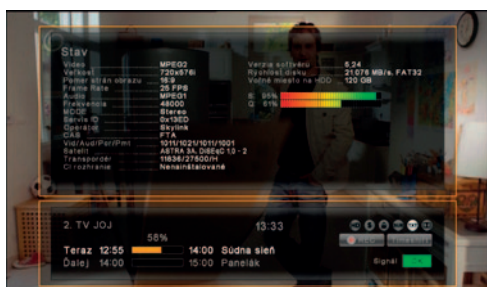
Stav

| | |
|---|---|
| Video | MPEG2 |
| Veľkosť | 720x576i |
| Pomer strán obrazu | 16:9 |
| Frame Rate | 25 FPS |
| Audio | MPEG1 |
| Frekvencia | 48000 |
| MODE | Stereo |
| Servis ID | 0x13ED |
| Operátor | Skylink |
| CAS | FTA |
| Vid/Aud/Pcr/Pmt | 1011/1021/1011/1001 |
| Satelit | ASTRA 3A, DiSEqC 1.0 - 2 |
| Transpordér | 11836/27500/H |
| Cl rozhranie | Nenainštalované |

| | |
|---|---|
| Verzia softvéru | 5.24 |
| Rýchlosť disku | 21.076 MB/s, FAT32 |
| Voľné miesto na HDD | 120 GB |

S: 95%
Q: 61%

2. TV JOJ 13:33

58%

Teraz 12:55 14:00 Súdna sieň
Ďalej 14:00 15:00 Paneláky

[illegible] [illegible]

Signál